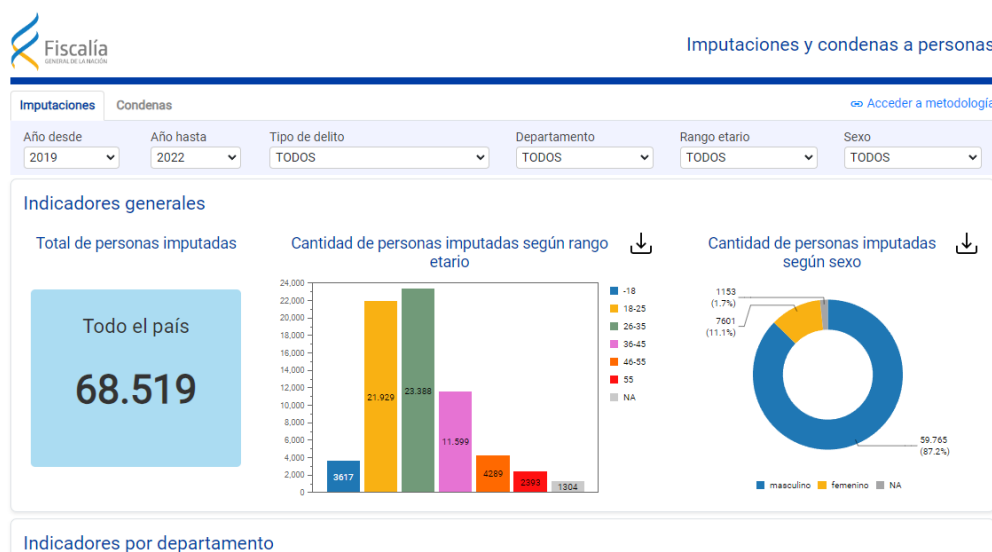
Fiscalía
GENERAL DE LA NACIÓN

Imputaciones y condenas a personas

Imputaciones
Condenas

Acceder a metodología

Año desde
2019
Año hasta
2022
Tipo de delito
TODOS
Departamento
TODOS
Rango etario
TODOS
Sexo
TODOS

Indicadores generales

Total de personas imputadas

Todo el país

68.519

Cantidad de personas imputadas según rango etario

| Rango | Cantidad |
|---|---|
| -18 | 3617 |
| 18-25 | 21.929 |
| 26-35 | 23.388 |
| 36-45 | 11.599 |
| 46-55 | 4289 |
| 55 | 2393 |
| NA | 1304 |

24,000
22,000
20,000
18,000
16,000
14,000
12,000
10,000
8,000
6,000
4,000
2,000
0

Cantidad de personas imputadas según sexo

1153 (1.7%)
7601 (11.1%)
59.765 (87.2%)

masculino
femenino
NA

Indicadores por departamento